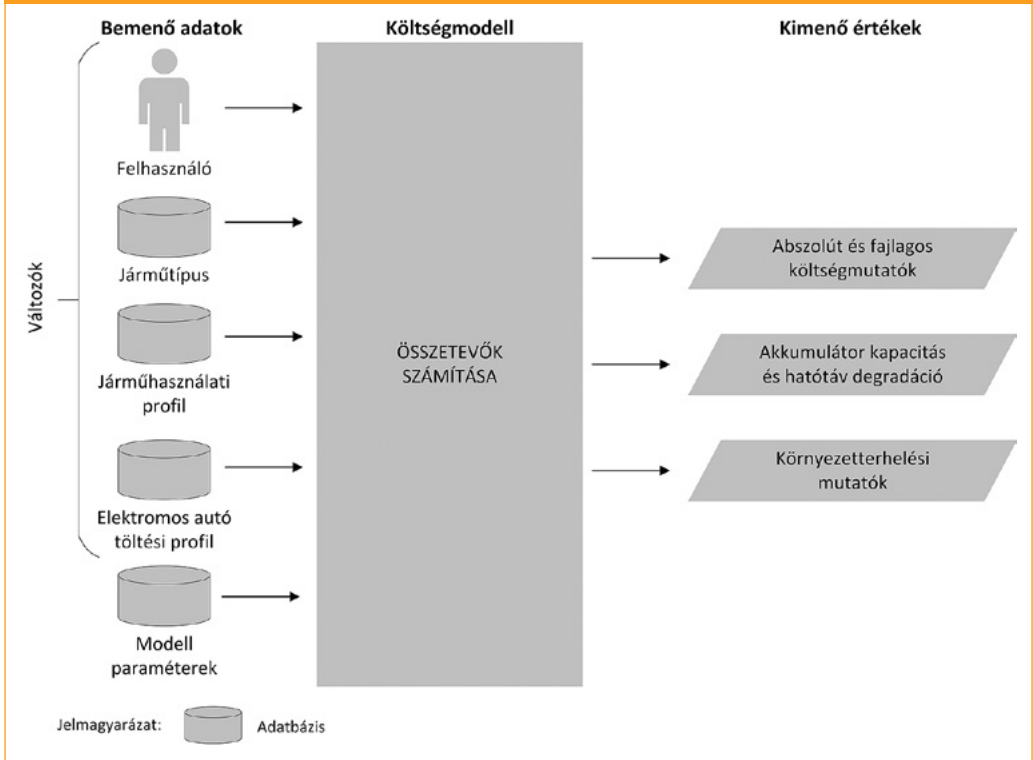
Bemenő adatok

Költségmodell

Kimenő értékek

Változók

Felhasználó

Járműtípus

Járműhasználati profil

Elektromos autó töltési profil

Modell paraméterek

ÖSSZETEVŐK SZÁMÍTÁSA

Abszolút és fajlagos költségmutatók

Akkumulátor kapacitás és hatótáv degradáció

Környezetterhelési mutatók

Jelmagyarázat: Adatbázis